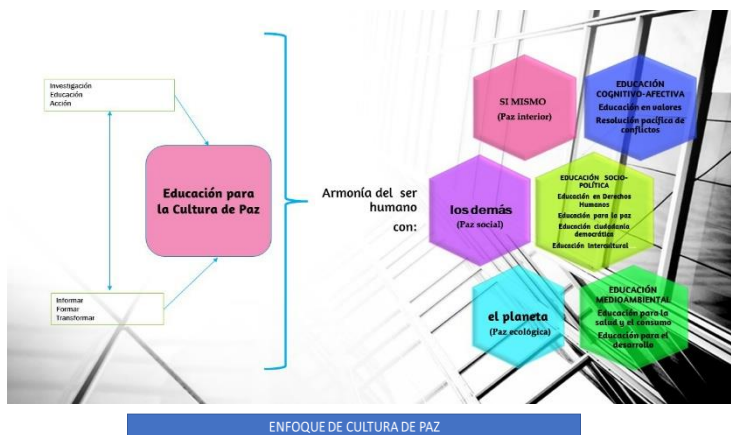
Investigación
Educación
Acción

Educación para la Cultura de Paz

Informar
Formar
Transformar

Armonía del ser humano con:

SI MISMO
(Paz interior)

EDUCACIÓN COGNITIVO-AFECTIVA
Educación en valores
Resolución pacífica de conflictos

los demás
(Paz social)

EDUCACIÓN SOCIO-POLÍTICA
Educación en Derechos Humanos
Educación para la paz
Educación ciudadana democrática
Educación intercultural

el planeta
(Paz ecológica)

EDUCACIÓN MEDIOAMBIENTAL
Educación para la salud y el consumo
Educación para el desarrollo

ENFOQUE DE CULTURA DE PAZ